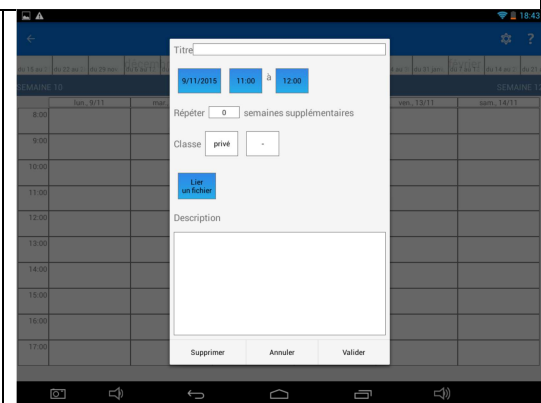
18:43

du 15 au | du 22 au | du 29 au | du 5 au 11 | du 7 au | du 14 au | du 21 au | du 7 au 11 | du 14 au

SEMAINE 10 | SEMAINE 1

lun., 9/11 | mar. | ven., 13/11 | sam., 14/11

8:00
9:00
10:00
11:00
12:00
13:00
14:00
15:00
16:00
17:00

Titre

9/11/2015 | 11:00 | à | 12:00

Répéter 0 semaines supplémentaires

Classe privé -

Lier un fichier

Description

Supprimer | Annuler | Valider